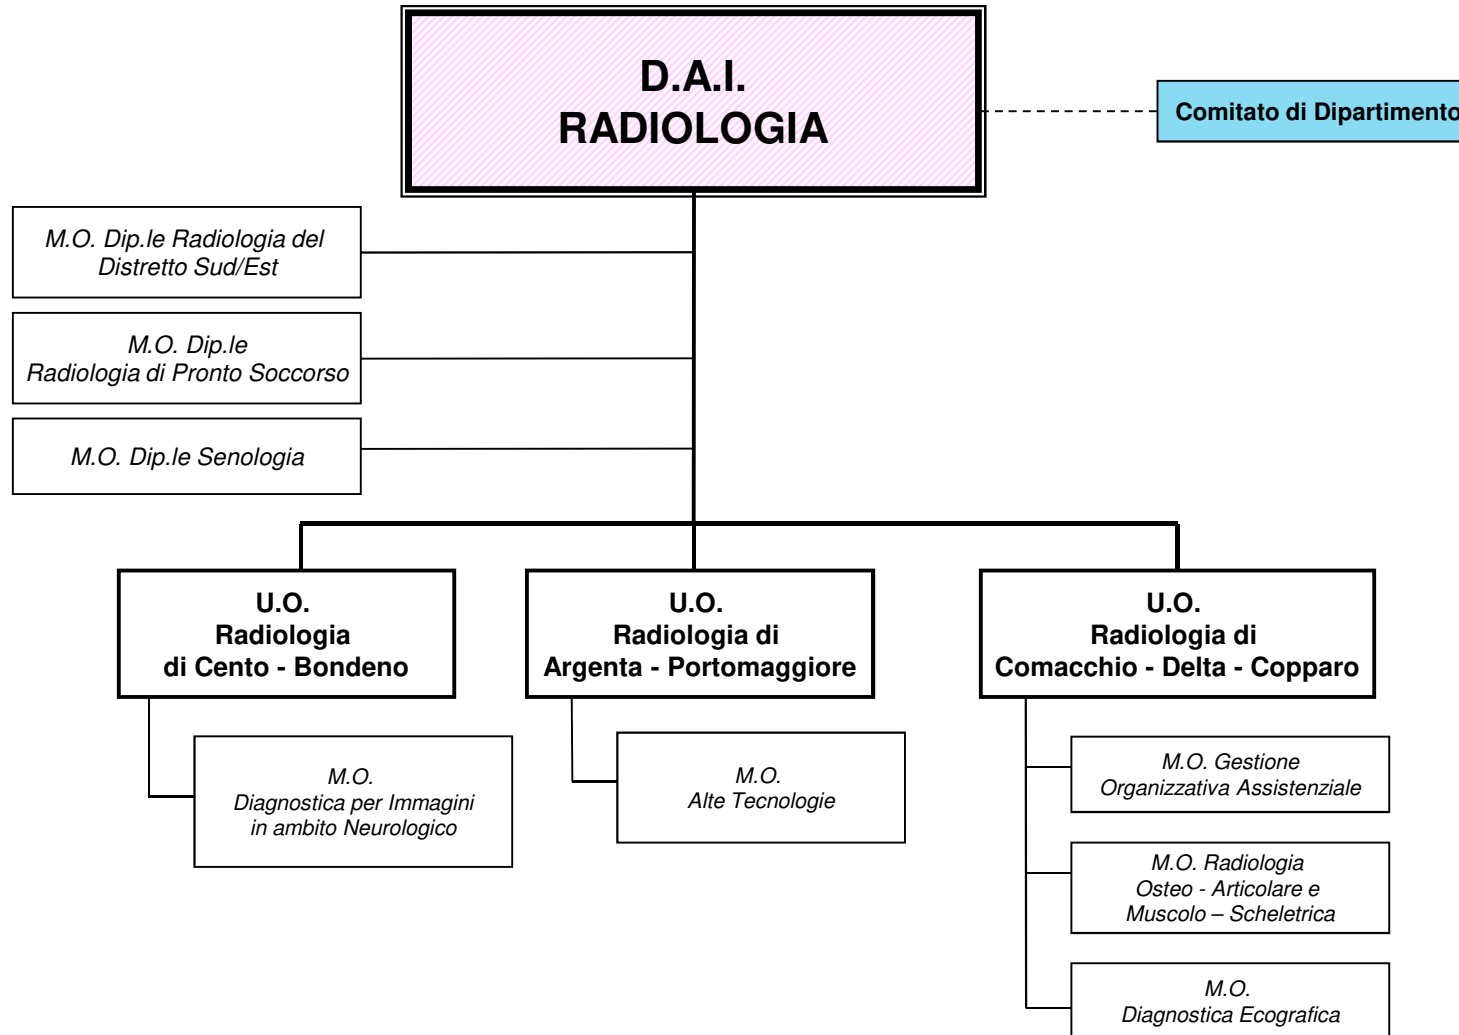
D.A.I.
RADIOLOGIA

Comitato di Dipartimento

M.O. Dip.le Radiologia del Distretto Sud/Est

M.O. Dip.le Radiologia di Pronto Soccorso

M.O. Dip.le Senologia

U.O.
Radiologia
di Cento - Bondeno

U.O.
Radiologia di
Argenta - Portomaggiore

U.O.
Radiologia di
Comacchio - Delta - Copparo

M.O.
Diagnostica per Immagini in ambito Neurologico

M.O.
Alte Tecnologie

M.O. Gestione Organizzativa Assistenziale

M.O. Radiologia Osteo - Articolare e Muscolo – Scheletrica

M.O.
Diagnostica Ecografica